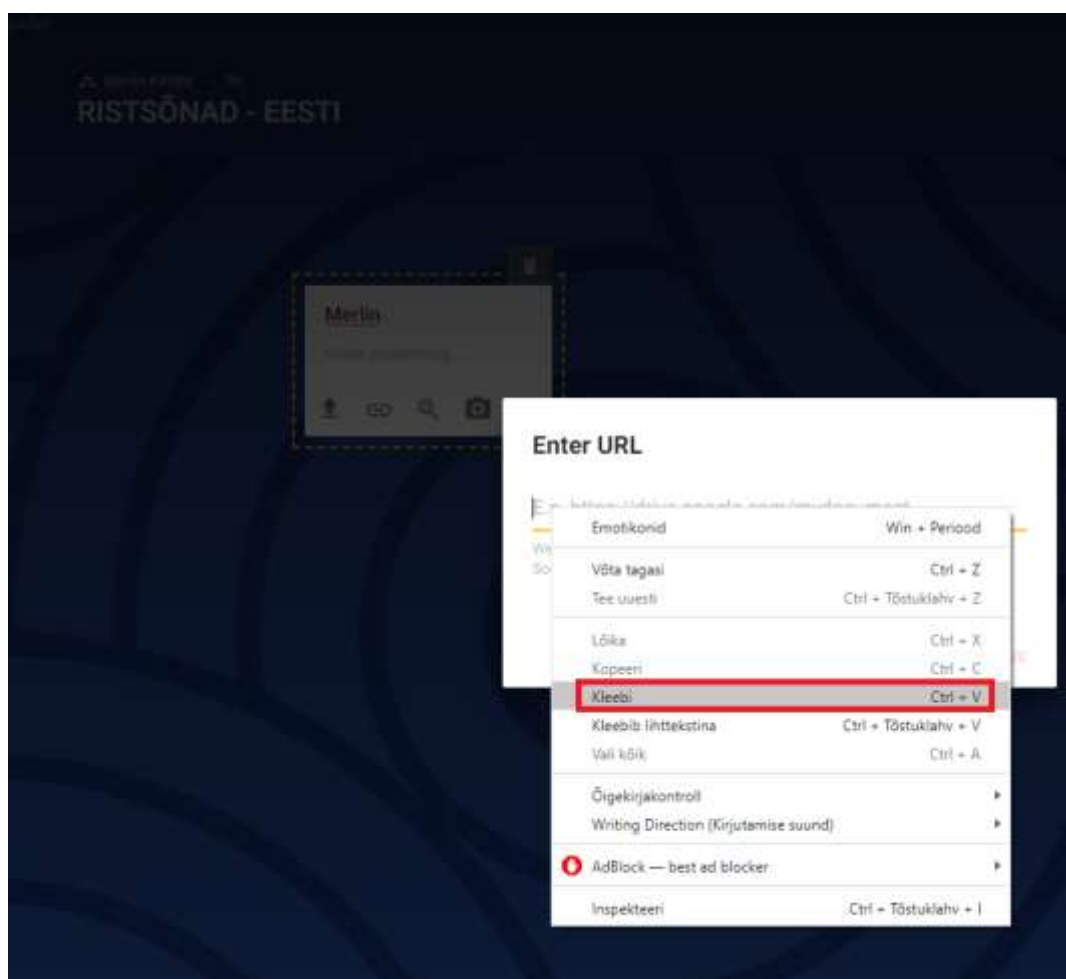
RISTSÕNAD - EESTI

Merlin

Enter URL

Emotikonid Win + Periood
Võta tagasi Ctrl + Z
Tee uuesti Ctrl + Tõstuklahv + Z
Lõika Ctrl + X
Kopeeri Ctrl + C
Kleebi Ctrl + V
Kleebib lihttekstina Ctrl + Tõstuklahv + V
Vali kõik Ctrl + A
Õigekirjakontroll
Writing Direction (Kirjutamise suund)
AdBlock — best ad blocker
Inspekteeri Ctrl + Tõstuklahv + I